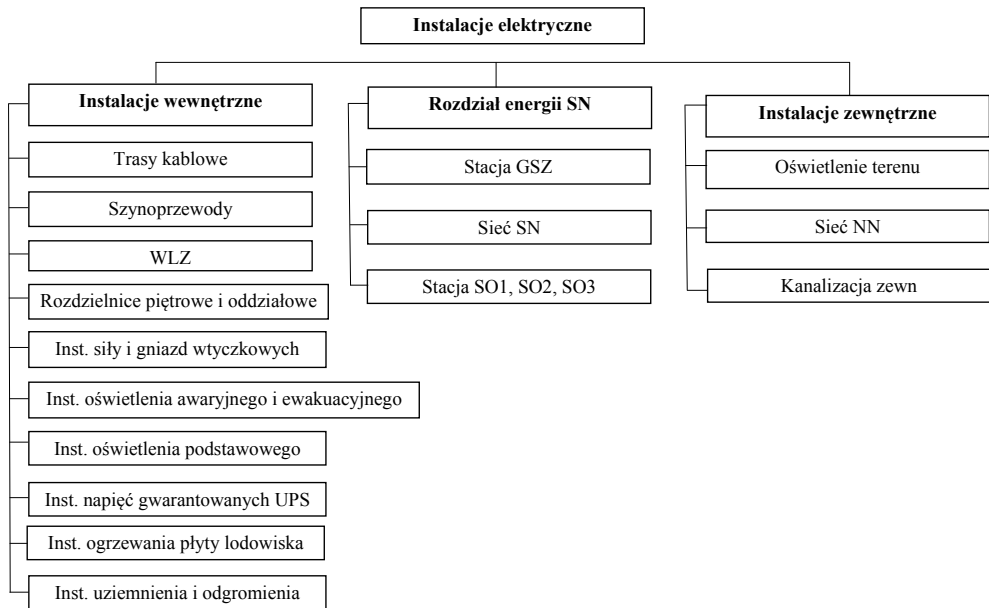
Instalacje elektryczne

Instalacje wewnętrzne

Trasy kablowe

Szynoprzewody

WLZ

Rozdzielnice piętrowe i oddziałowe

Inst. siły i gniazd wtyczkowych

Inst. oświetlenia awaryjnego i ewakuacyjnego

Inst. oświetlenia podstawowego

Inst. napięć gwarantowanych UPS

Inst. ogrzewania płyty lodowiska

Inst. uziemnienia i odgromienia

Rozdział energii SN

Stacja GSZ

Sieć SN

Stacja SO1, SO2, SO3

Instalacje zewnętrzne

Oświetlenie terenu

Sieć NN

Kanalizacja zewn